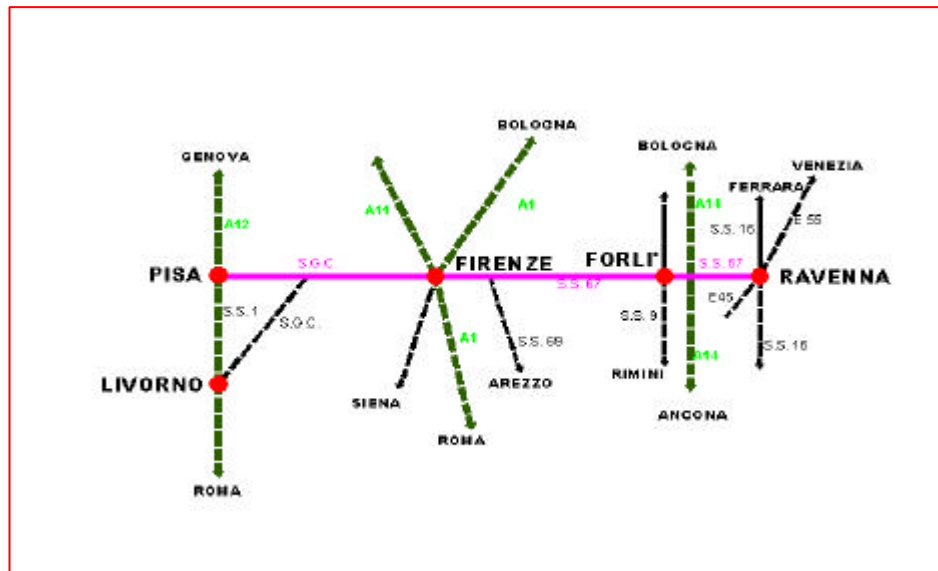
BOLOGNA
GENOVA
BOLOGNA
VENEZIA
FERRARA
A11
A1
A14
A12
S.S. 16
E 55
PISA
S.G.C.
FIRENZE
FORLI'
S.S. 67
RAVENNA
S.S. 67
S.S. 1
S.G.C.
E45
S.S. 9
A1
S.S. 69
S.S. 16
A14
LIVORNO
RIMINI
AREZZO
SIENA
ANCONA
ROMA
ROMA